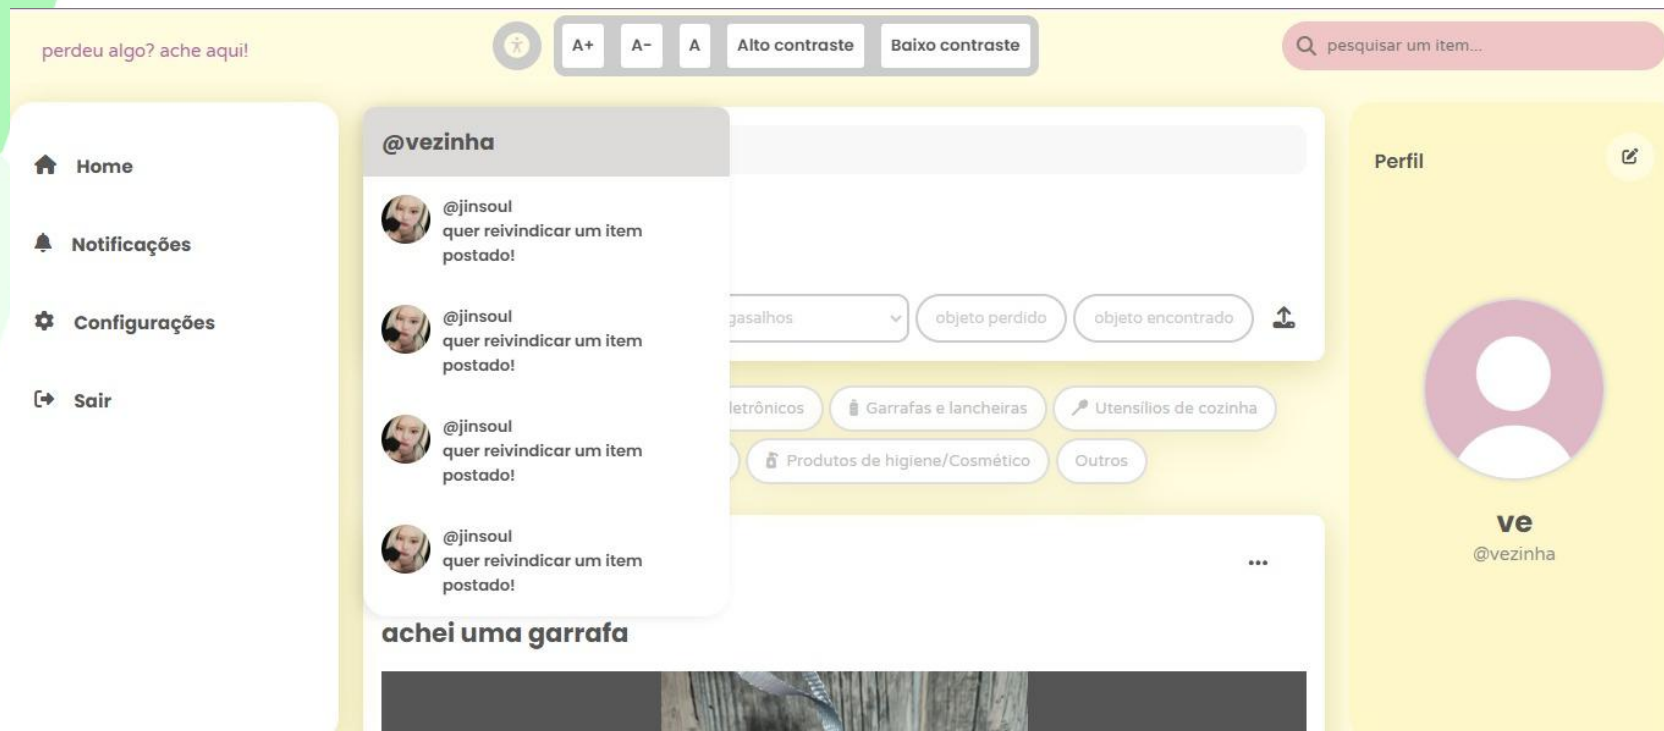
perdeu algo? ache aqui!

A+ A- A Alto contraste Baixo contraste

pesquisar um item...

Home

Notificações

Configurações

Sair

@vezinha

@jinsoul
quer reivindicar um item postado!

@jinsoul
quer reivindicar um item postado!

@jinsoul
quer reivindicar um item postado!

@jinsoul
quer reivindicar um item postado!

gasalhos

objeto perdido

objeto encontrado

letrônicos

Garrafas e lancheiras

Utensílios de cozinha

Produtos de higiene/Cosmético

Outros

...

achei uma garrafa

Perfil

ve
@vezinha